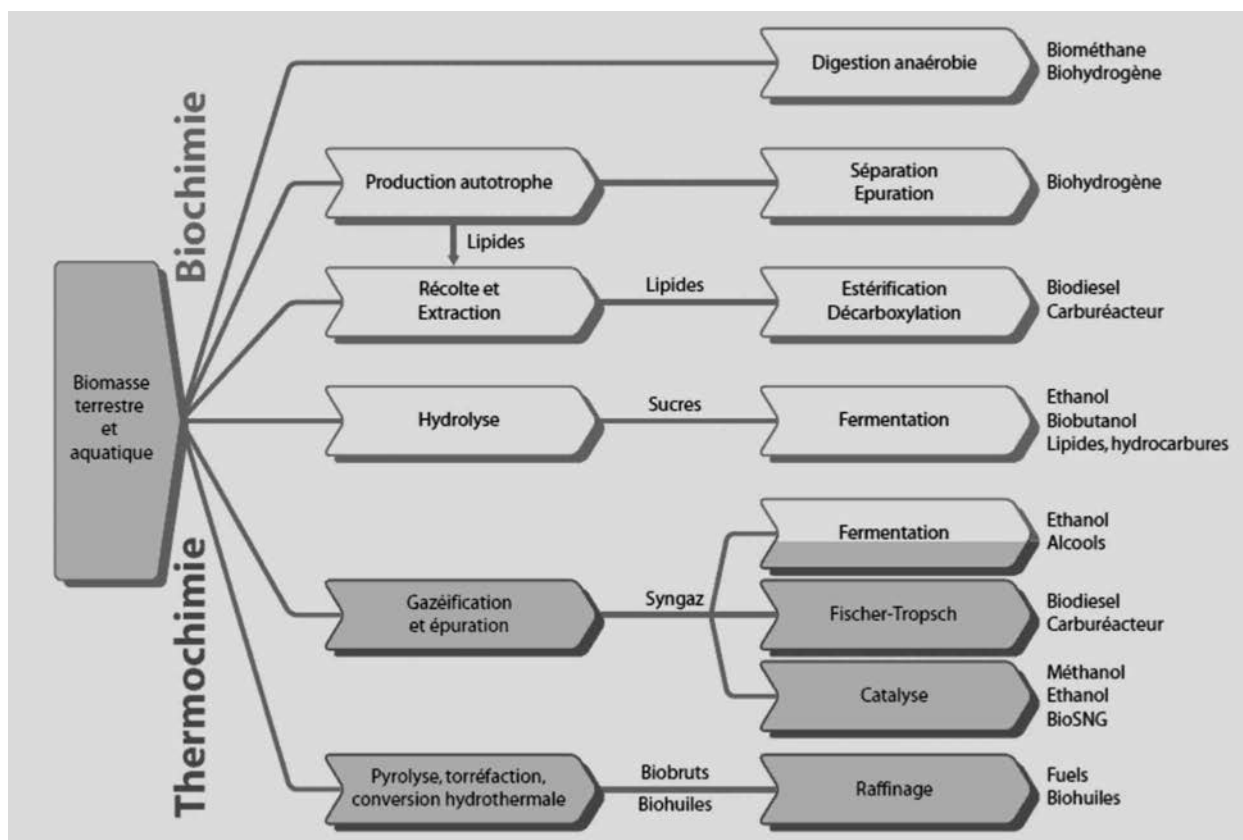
Biochimie

Thermochimie

Biomasse terrestre et aquatique

Digestion anaérobie

Biométhane
Biohydrogène

Production autotrophe

Séparation
Epuration

Biohydrogène

Lipides

Récolte et Extraction

Lipides

Estérification
Décarboxylation

Biodiesel
Carburéacteur

Hydrolyse

Sucres

Fermentation

Ethanol
Biobutanol
Lipides, hydrocarbures

Fermentation

Ethanol
Alcools

Gazéification et épuration

Syngaz

Fischer-Tropsch

Biodiesel
Carburéacteur

Catalyse

Méthanol
Ethanol
BioSNG

Pyrolyse, torréfaction, conversion hydrothermale

Biobruts
Biohuiles

Raffinage

Fuels
Biohuiles